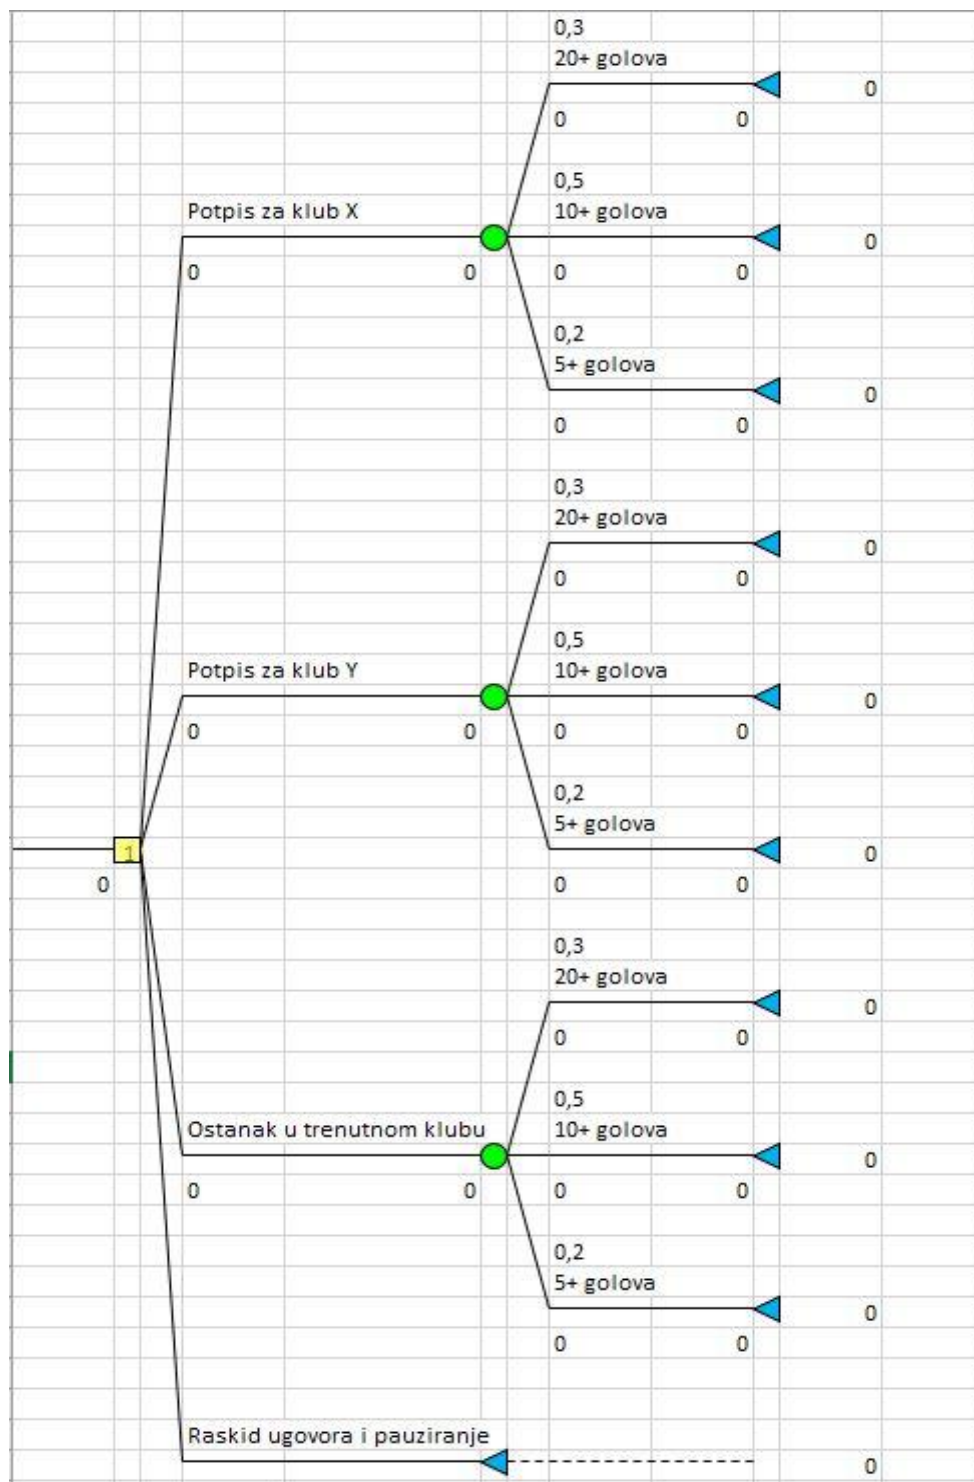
0,3
20+ golova
0
0 0

0,5
Potpis za klub X
10+ golova
0
0 0 0 0

0,2
5+ golova
0
0 0

0,3
20+ golova
0
0 0

0,5
Potpis za klub Y
10+ golova
0
0 0 0 0

0,2
5+ golova
1
0
0
0 0

0,3
20+ golova
0
0 0

0,5
Ostanak u trenutnom klubu
10+ golova
0
0 0 0 0

0,2
5+ golova
0
0 0

Raskid ugovora i pauziranje
0